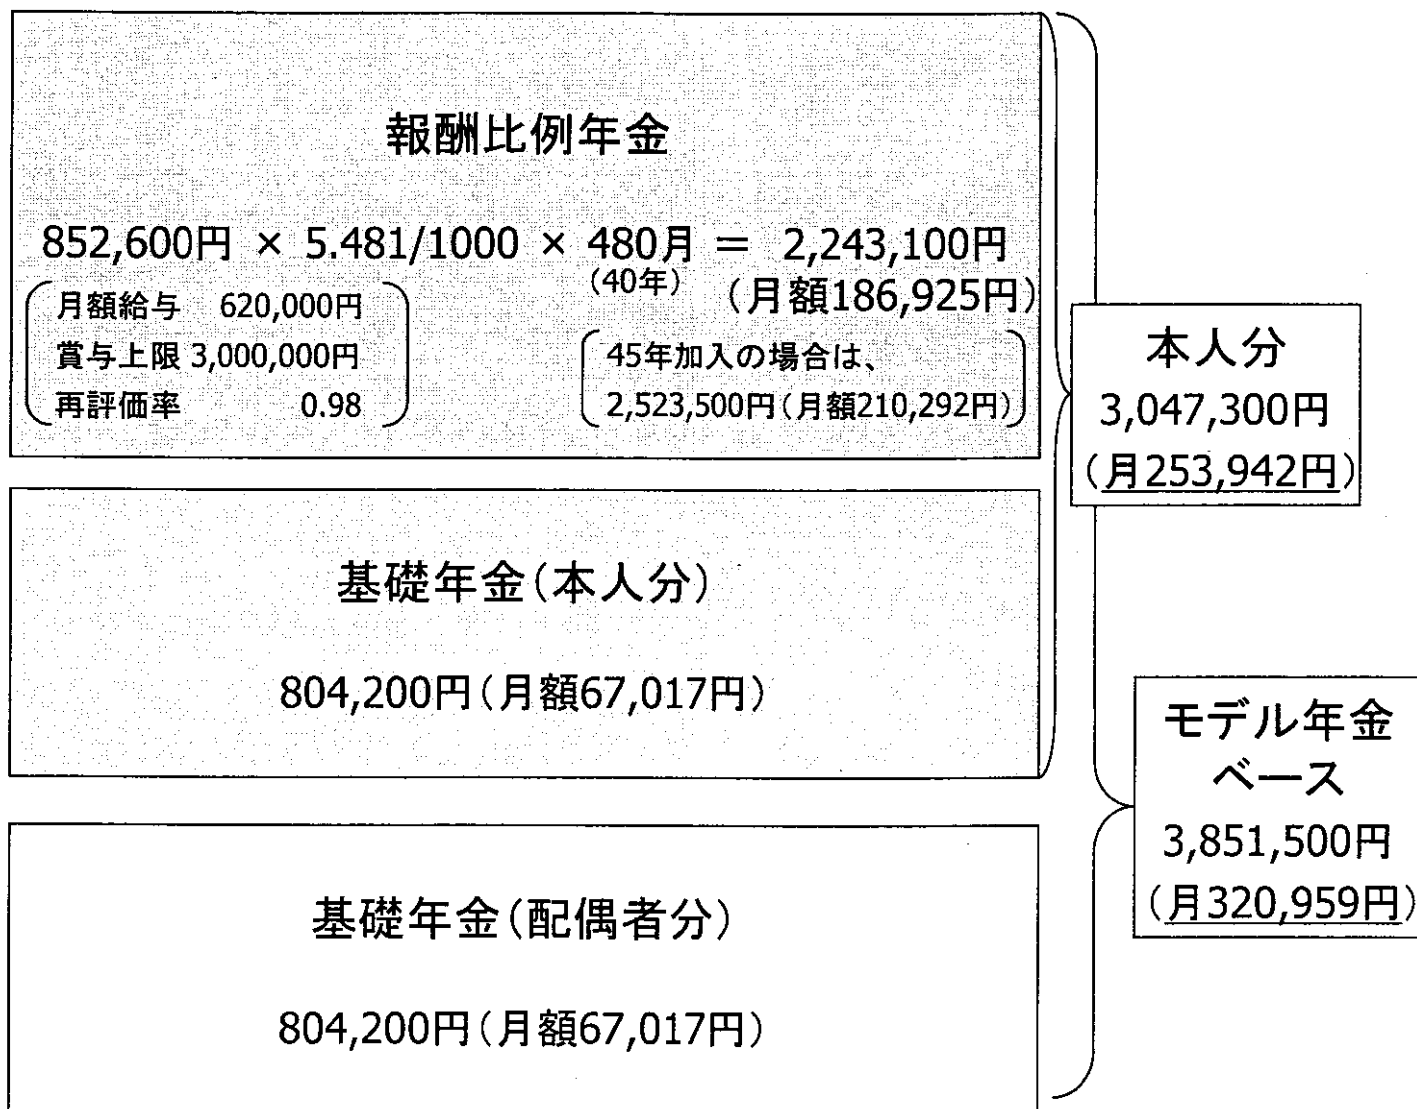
報酬比例年金

852,600円 × 5.481/1000 × 480月 ＝ 2,243,100円
(40年) (月額186,925円)

月額給与 620,000円
賞与上限 3,000,000円
再評価率 0.98

45年加入の場合は、
2,523,500円(月額210,292円)

本人分
3,047,300円
(月253,942円)

基礎年金(本人分)

804,200円(月額67,017円)

モデル年金
ベース
3,851,500円
(月320,959円)

基礎年金(配偶者分)

804,200円(月額67,017円)